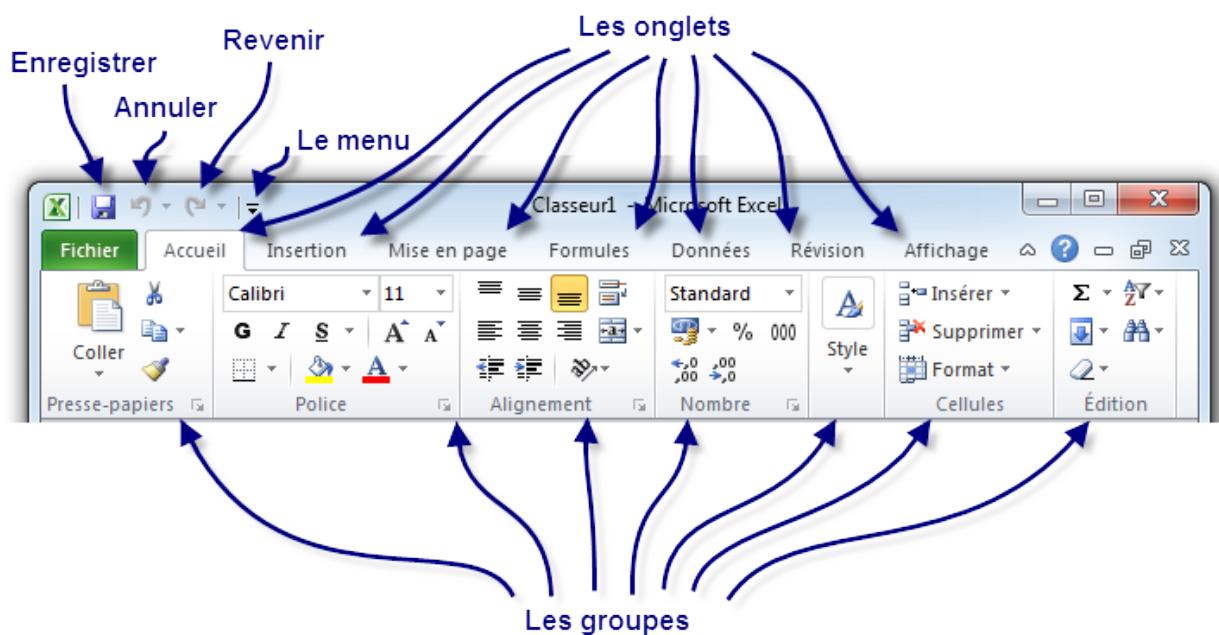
Les onglets

Enregistrer

Revenir

Annuler

Le menu

Classeur1 - Microsoft Excel

Fichier
Accueil
Insertion
Mise en page
Formules
Données
Révision
Affichage

Coller

Calibri
11

G
I
S

Standard

%
000

Style

Insérer
Supprimer
Format

Presse-papiers
Police
Alignement
Nombre
Cellules
Édition

Les groupes